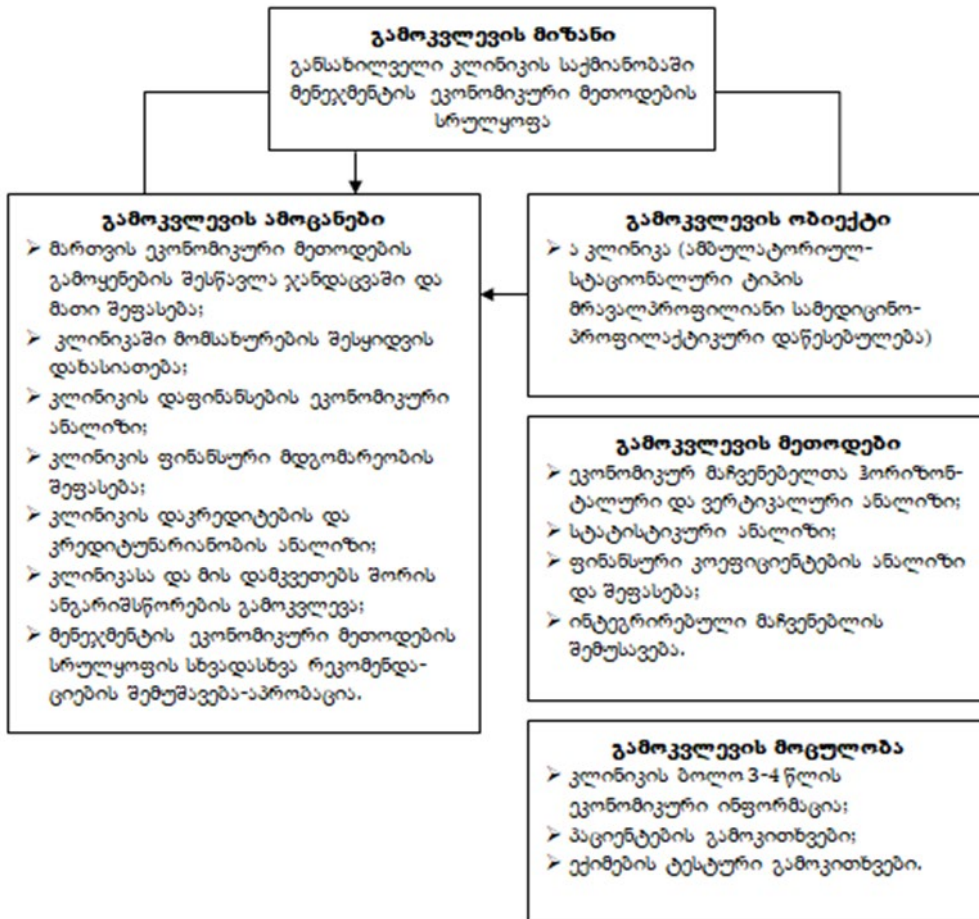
გამოკვლევის მიზანი
განსახილველი კლინიკის საქმიანობაში მენეჯმენტის ეკონომიკური მეთოდების სრულყოფა

გამოკვლევის ამოცანები
➢ მართვის ეკონომიკური მეთოდების გამოყენების შესწავლა ჯანდაცვაში და მათი შეფასება;
➢ კლინიკაში მომსახურების შესყიდვის დახასიათება;
➢ კლინიკის დაფინანსების ეკონომიკური ანალიზი;
➢ კლინიკის ფინანსური მდგომარეობის შეფასება;
➢ კლინიკის დაკრედიტების და კრედიტუნარიანობის ანალიზი;
➢ კლინიკასა და მის დამკვეთებს შორის ანგარიშსწორების გამოკვლევა;
➢ მენეჯმენტის ეკონომიკური მეთოდების სრულყოფის სხვადასხვა რეკომენდაციების შემუშავება-აპრობაცია.

გამოკვლევის ობიექტი
➢ ა კლინიკა (ამბულატორიულ-სტაციონალური ტიპის მრავალპროფილიანი სამედიცინო-პროფილაქტიკური დაწესებულება)

გამოკვლევის მეთოდები
➢ ეკონომიკურ მაჩვენებელთა ჰორიზონტალური და ვერტიკალური ანალიზი;
➢ სტატისტიკური ანალიზი;
➢ ფინანსური კოეფიციენტების ანალიზი და შეფასება;
➢ ინტეგრირებული მაჩვენებლის შემუშავება.

გამოკვლევის მოცულობა
➢ კლინიკის ბოლო 3-4 წლის ეკონომიკური ინფორმაცია;
➢ პაციენტების გამოკითხვები;
➢ ექიმების ტესტური გამოკითხვები.